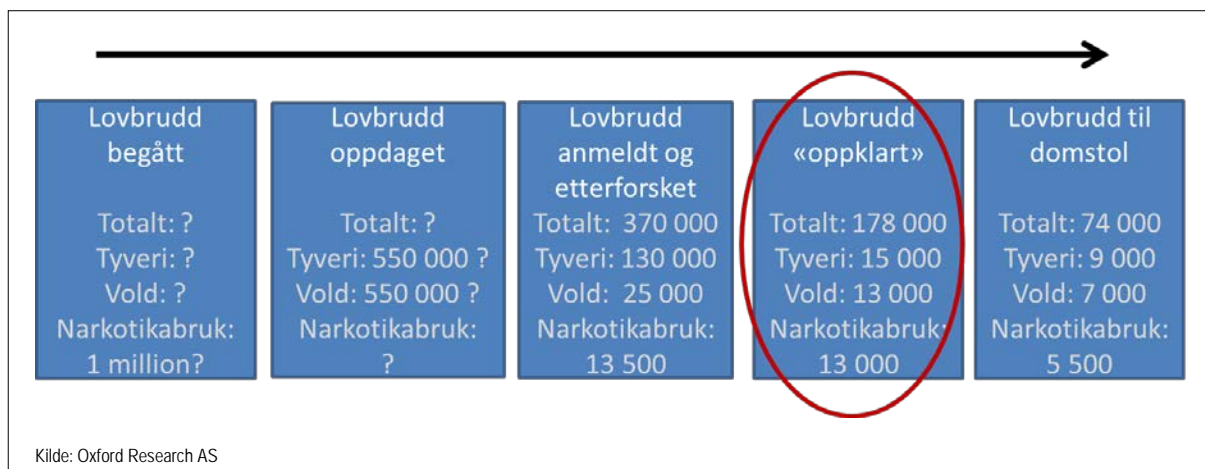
Lovbrudd begått

Totalt: ?
Tyveri: ?
Vold: ?
Narkotikabruk: 1 million?

Lovbrudd oppdaget

Totalt: ?
Tyveri: 550 000 ?
Vold: 550 000 ?
Narkotikabruk: ?

Lovbrudd anmeldt og etterforsket

Totalt: 370 000
Tyveri: 130 000
Vold: 25 000
Narkotikabruk: 13 500

Lovbrudd «oppklart»

Totalt: 178 000
Tyveri: 15 000
Vold: 13 000
Narkotikabruk: 13 000

Lovbrudd til domstol

Totalt: 74 000
Tyveri: 9 000
Vold: 7 000
Narkotikabruk: 5 500

Kilde: Oxford Research AS